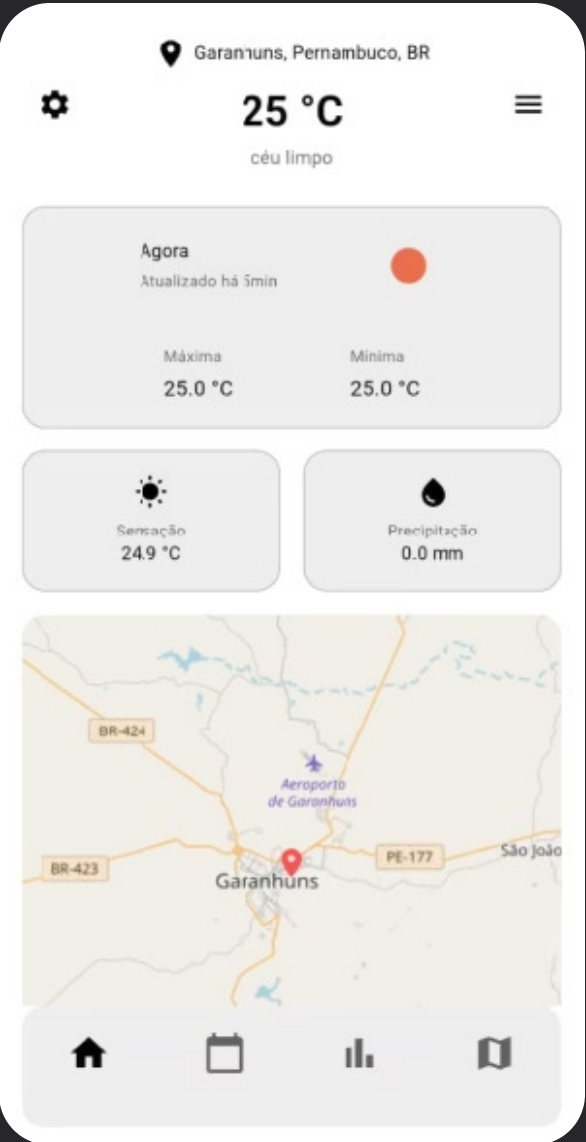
Garanhuns, Pernambuco, BR

25 °C

céu limpo

Agora

Atualizado há 5min

Máxima

25.0 °C

Mínima

25.0 °C

Sensação

24.9 °C

Precipitação

0.0 mm

BR-424

Aeroporto de Garanhuns

BR-423

PE-177

São João

Garanhuns